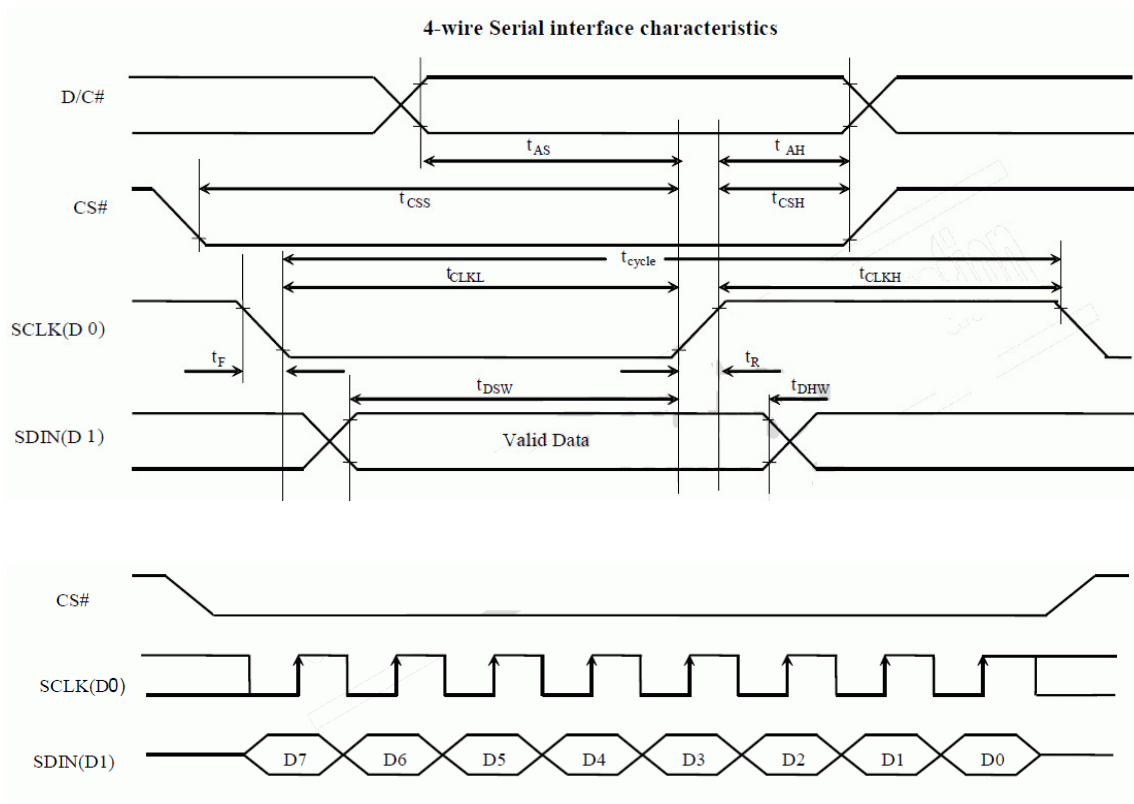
4-wire Serial interface characteristics

D/C#

$t_{AS}$

$t_{AH}$

CS#

$t_{CSS}$

$t_{CSH}$

$t_{cycle}$

$t_{CLKL}$

$t_{CLKH}$

SCLK(D 0)

$t_F$

$t_R$

$t_{DSW}$

$t_{DHW}$

SDIN(D 1)

Valid Data

CS#

SCLK(D0)

SDIN(D1)

D7 D6 D5 D4 D3 D2 D1 D0